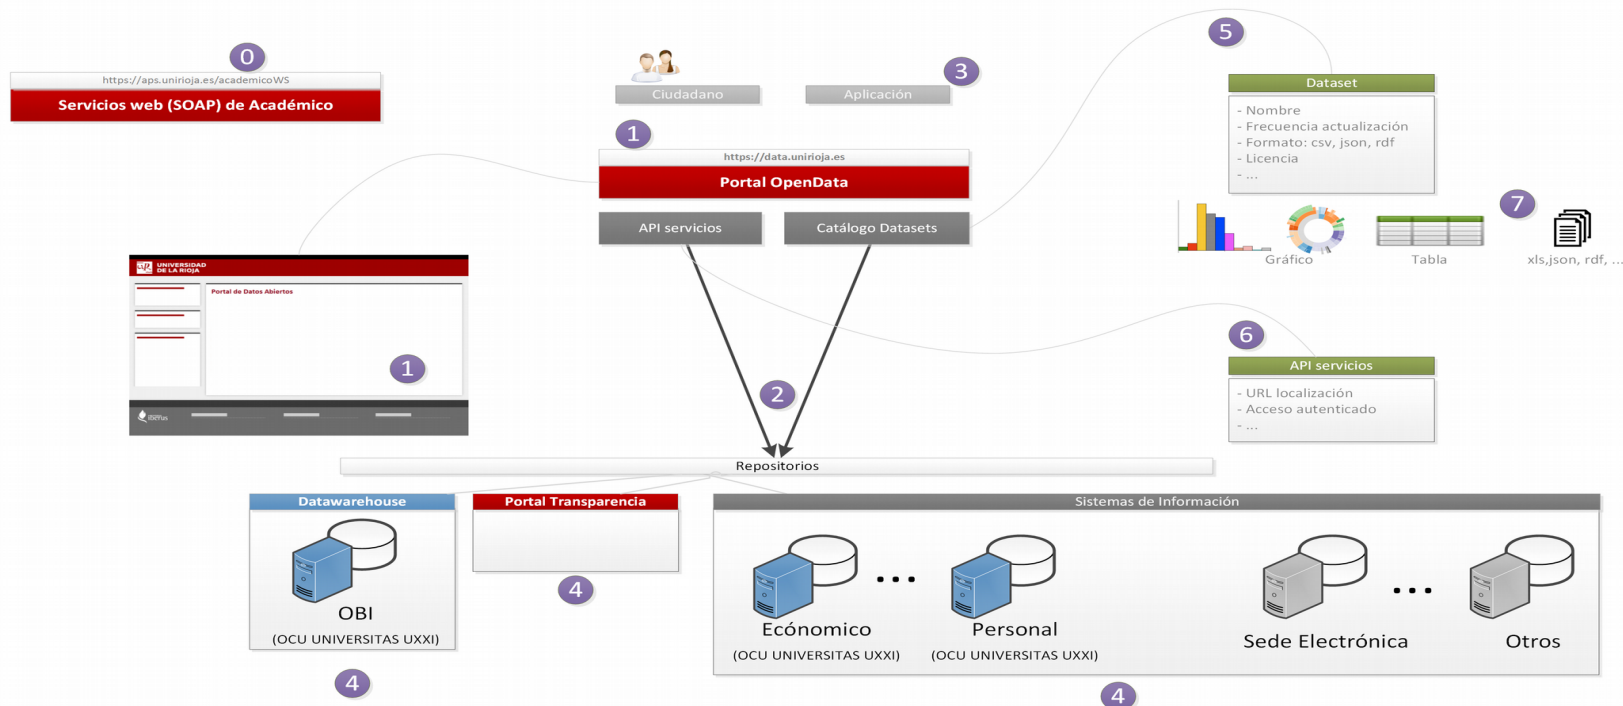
0
https://aps.unirioja.es/academicoWS
Servicios web (SOAP) de Académico

Ciudadano
Aplicación
3

1
https://data.unirioja.es
Portal OpenData
API servicios
Catálogo Datasets

UNIVERSIDAD DE LA RIOJA
Portal de Datos Abiertos
1

2

5
Dataset
- Nombre
- Frecuencia actualización
- Formato: csv, json, rdf
- Licencia
- ...

Gráfico
Tabla
7
xls,json, rdf, ...

6
API servicios
- URL localización
- Acceso autenticado
- ...

Repositorios

Datawarehouse
OBI
(OCU UNIVERSITAS UXXI)
4

Portal Transparencia
4

Sistemas de Información
Ecónomico
(OCU UNIVERSITAS UXXI)
...
Personal
(OCU UNIVERSITAS UXXI)
Sede Electrónica
...
Otros
4